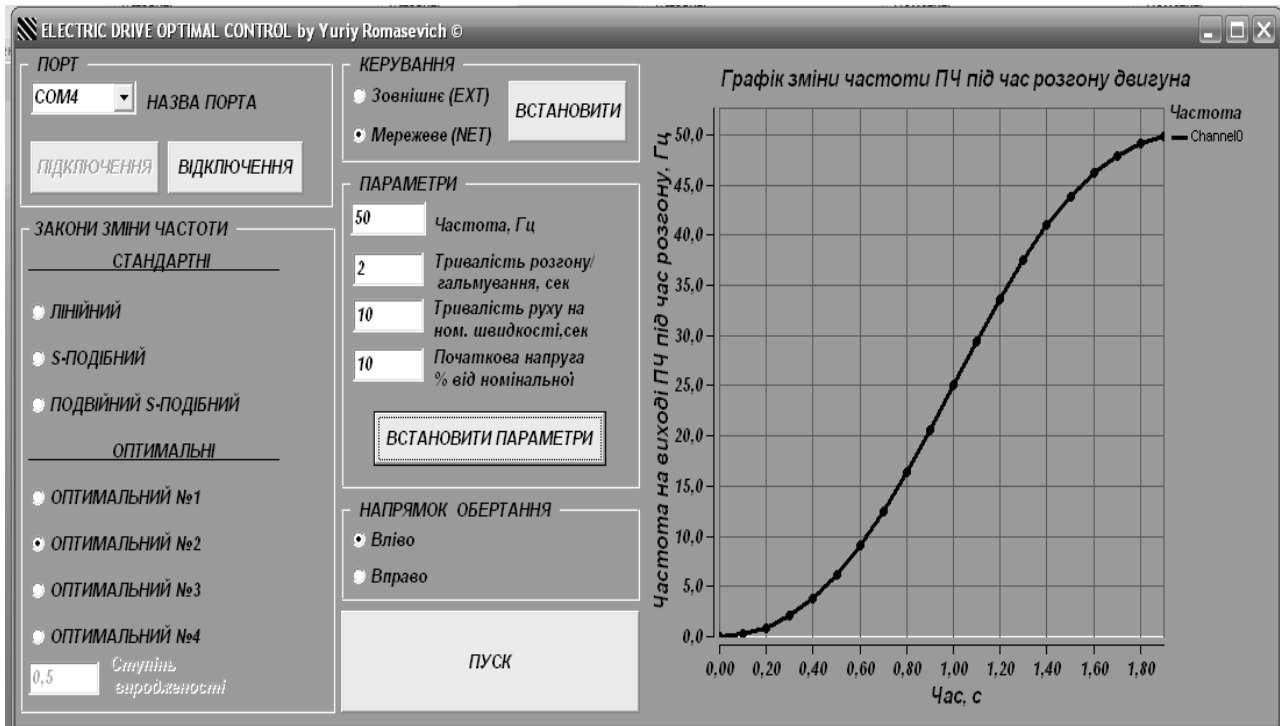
ELECTRIC DRIVE OPTIMAL CONTROL by Yuriy Romasevich ©

ПОРТ
COM4
НАЗВА ПОРТА
ПІДКЛЮЧЕННЯ
ВІДКЛЮЧЕННЯ

ЗАКОНИ ЗМІНИ ЧАСТОТИ
СТАНДАРТНІ
ЛІНІЙНИЙ
S-ПОДІБНИЙ
ПОДВІЙНИЙ S-ПОДІБНИЙ
ОПТИМАЛЬНІ
ОПТИМАЛЬНИЙ №1
ОПТИМАЛЬНИЙ №2
ОПТИМАЛЬНИЙ №3
ОПТИМАЛЬНИЙ №4
0,5
Ступінь виродженості

КЕРУВАННЯ
Зовнішнє (EXT)
Мережеве (NET)
ВСТАНОВИТИ

ПАРАМЕТРИ
50
Частота, Гц
2
Тривалість розгону/ гальмування, сек
10
Тривалість руху на ном. швидкості,сек
10
Початкова напруга % від номінальної
ВСТАНОВИТИ ПАРАМЕТРИ

НАПРЯМОК ОБЕРТАННЯ
Вліво
Вправо

ПУСК

Графік зміни частоти ПЧ під час розгону двигуна
Частота
Channel0
Частота на виході ПЧ під час розгону, Гц
50,0
45,0
40,0
35,0
30,0
25,0
20,0
15,0
10,0
5,0
0,0
0,00 0,20 0,40 0,60 0,80 1,00 1,20 1,40 1,60 1,80
Час, с